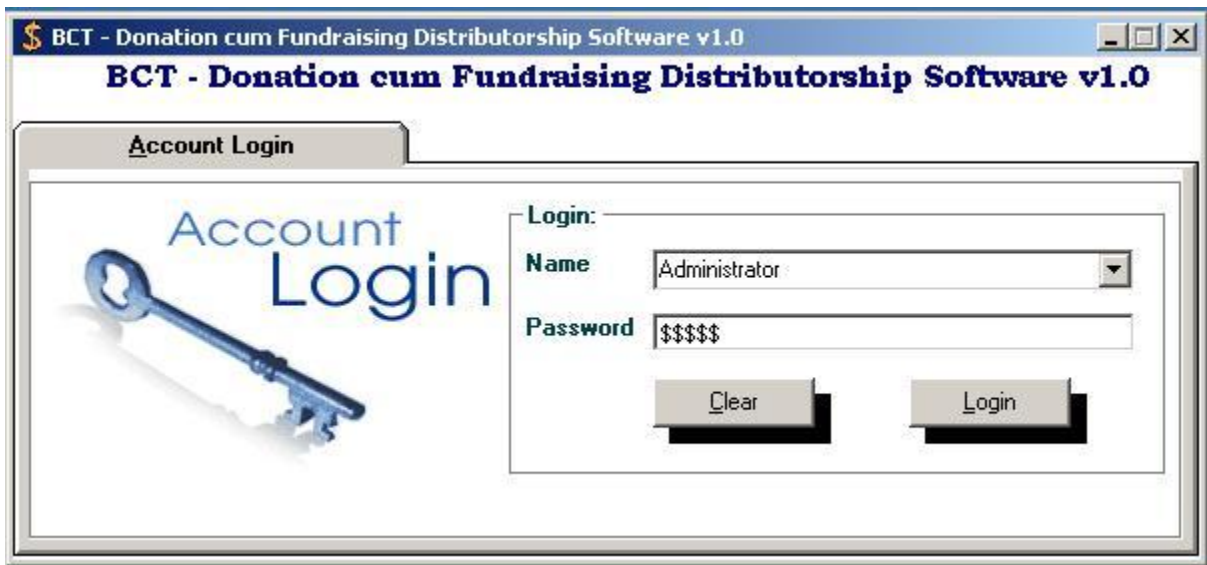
$ BCT - Donation cum Fundraising Distributorship Software v1.0

BCT - Donation cum Fundraising Distributorship Software v1.0

Account Login

Account Login

Login:

Name Administrator

Password $$$$$

Clear

Login